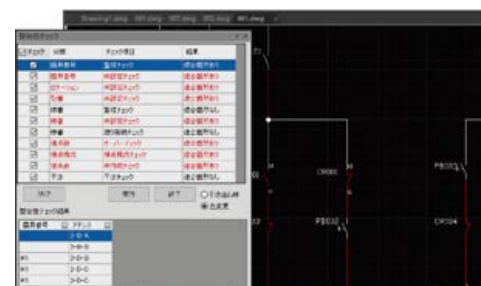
Drawing1.dwg | 001.dwg | 002.dwg | 003.dwg | 004.dwg

整合性チェック

| チェック | 分類 | チェック項目 | 結果 |
|---|---|---|---|
| ☑ | 回路番号 | 重複チェック | 適合箇所あり |
| ☑ | 回路番号 | 未設定チェック | 適合箇所あり |
| ☑ | ロケーション | 未設定チェック | 適合箇所あり |
| ☑ | 型番 | 未設定チェック | 適合箇所あり |
| ☑ | 線番 | 重複チェック | 適合箇所なし |
| ☑ | 線番 | 未設定チェック | 適合箇所あり |
| ☑ | 線番 | 連続番号チェック | 適合箇所なし |
| ☑ | 接点数 | オーバーチェック | 適合箇所あり |
| ☑ | 接点構成 | 接点構成チェック | 適合箇所あり |
| ☑ | 接点表 | 参照チェック | 適合箇所あり |
| ☑ | 下方 | ゴミチェック | 適合箇所なし |

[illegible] | 実行 | 終了 | ○ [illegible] ◉ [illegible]

整合性チェック結果

| 回路番号 | アドレス |
|---|---|
| | 2-B-A |
| | 3-B-B |
| #1 | 2-D-D |
| #1 | 2-D-D |
| #1 | 3-D-D |

CR001
PB032
PB032
CR004